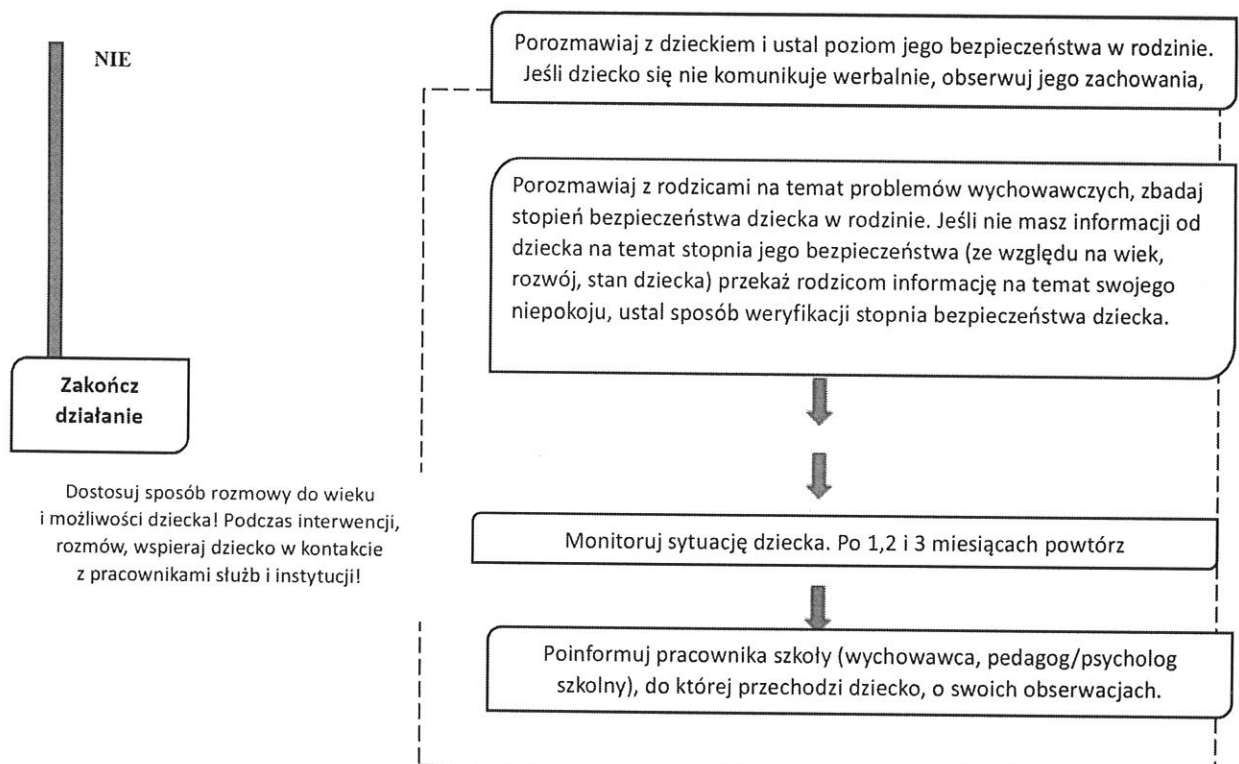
NIE

Zakończ działanie

Dostosuj sposób rozmowy do wieku i możliwości dziecka! Podczas interwencji, rozmów, wspieraj dziecko w kontakcie z pracownikami służb i instytucji!

Porozmawiaj z dzieckiem i ustal poziom jego bezpieczeństwa w rodzinie. Jeśli dziecko się nie komunikuje werbalnie, obserwuj jego zachowania,

Porozmawiaj z rodzicami na temat problemów wychowawczych, zbadaj stopień bezpieczeństwa dziecka w rodzinie. Jeśli nie masz informacji od dziecka na temat stopnia jego bezpieczeństwa (ze względu na wiek, rozwój, stan dziecka) przekaż rodzicom informację na temat swojego niepokoju, ustal sposób weryfikacji stopnia bezpieczeństwa dziecka.

Monitoruj sytuację dziecka. Po 1,2 i 3 miesiącach powtórz

Poinformuj pracownika szkoły (wychowawca, pedagog/psycholog szkolny), do której przechodzi dziecko, o swoich obserwacjach.